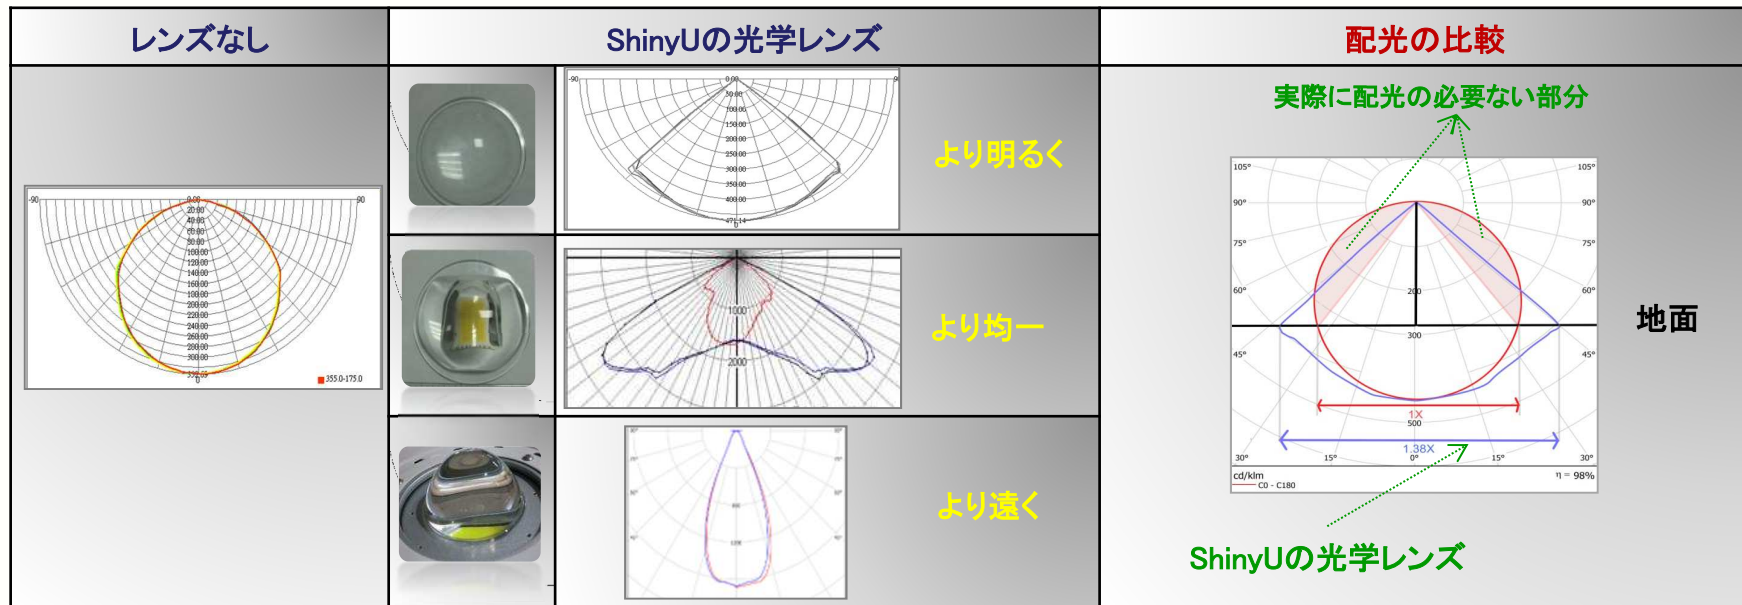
| レンズなし | ShinyUの光学レンズ | 配光の比較 |
|---|---|---|
| -90 90 0.00 20.00 40.00 60.00 80.00 100.00 120.00 140.00 160.00 180.00 200.00 220.00 240.00 260.00 280.00 300.00 336.05 0 355.0-175.0 | -90 90 0.00 50.00 100.00 150.00 200.00 250.00 300.00 350.00 400.00 471.14 0 より明るく 1000 2000 より均一 より遠く | 実際に配光の必要ない部分 105° 105° 90° 90° 75° 75° 60° 60° 200 300 45° 45° 1X 500 1.38X 30° 15° 0° 15° 30° cd/klm C0 - C180 η = 98% 地面 ShinyUの光学レンズ |